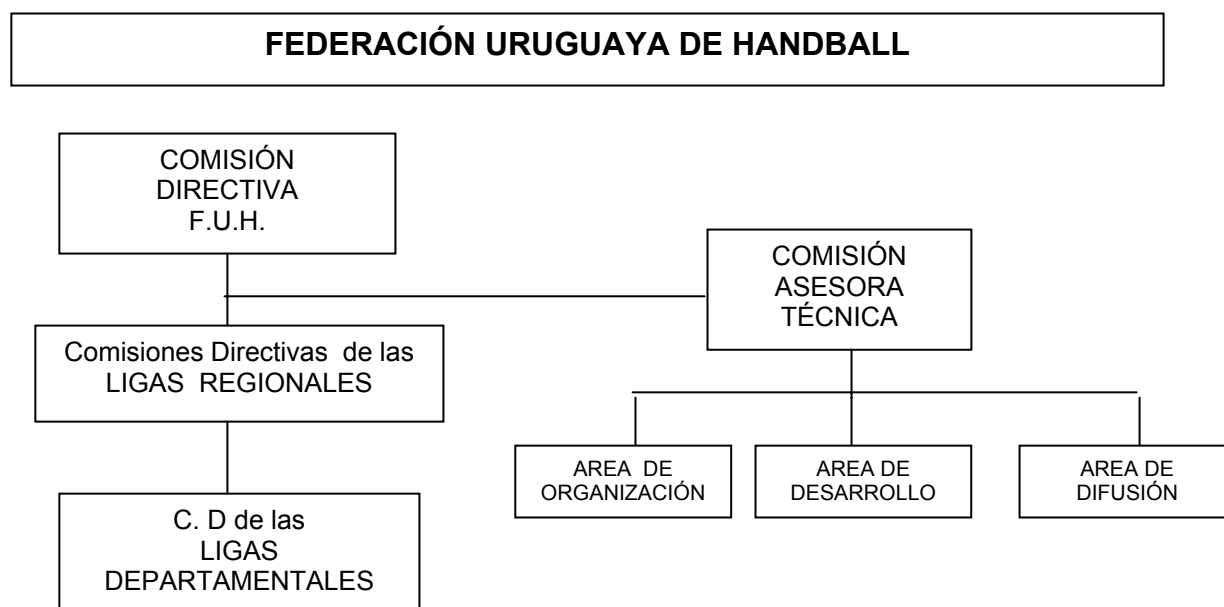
FEDERACIÓN URUGUAYA DE HANDBALL

COMISIÓN DIRECTIVA F.U.H.

COMISIÓN ASESORA TÉCNICA

Comisiones Directivas de las LIGAS REGIONALES

AREA DE ORGANIZACIÓN

AREA DE DESARROLLO

AREA DE DIFUSIÓN

C. D de las LIGAS DEPARTAMENTALES